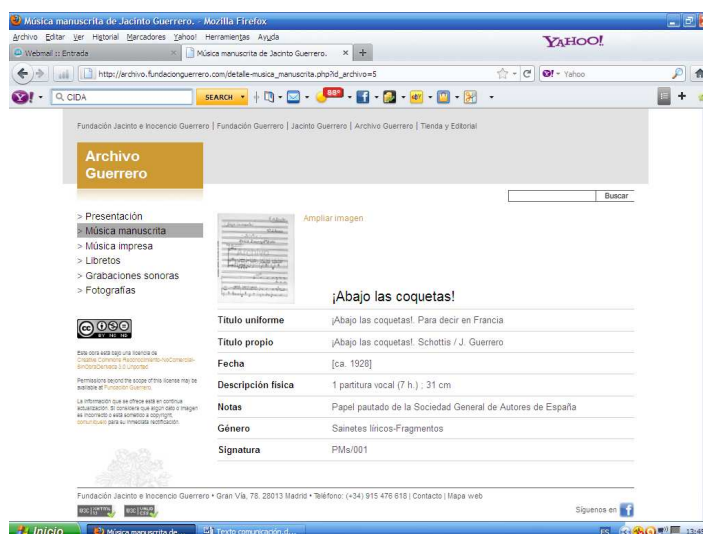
Música manuscrita de Jacinto Guerrero. - Mozilla Firefox

Archivo Editar Ver Historial Marcadores Yahoo! Herramientas Ayuda

YAHOO!

Webmail :: Entrada

Música manuscrita de Jacinto Guerrero.

http://archivo.fundacionguerrero.com/detalle-musica_manuscrita.php?id_archivo=5

Yahoo

CIDA

SEARCH

88°

Fundación Jacinto e Inocencio Guerrero | Fundación Guerrero | Jacinto Guerrero | Archivo Guerrero | Tienda y Editorial

Archivo Guerrero

Buscar

> Presentación
> Música manuscrita
> Música impresa
> Libretos
> Grabaciones sonoras
> Fotografías

Ampliar imagen

¡Abajo las coquetas!

| Título uniforme | ¡Abajo las coquetas!. Para decir en Francia |
|---|---|
| Título propio | ¡Abajo las coquetas!. Schottis / J. Guerrero |
| Fecha | [ca. 1928] |
| Descripción física | 1 partitura vocal (7 h.) ; 31 cm |
| Notas | Papel pautado de la Sociedad General de Autores de España |
| Género | Sainetes líricos-Fragmentos |
| Signatura | PMs/001 |

Esta obra está bajo una licencia de Creative Commons Reconocimiento-NoComercial-SinObraDerivada 3.0 Unported

Permissions beyond the scope of this license may be available at Fundación Guerrero.

La información que se ofrece está en continua actualización. Si considera que algún dato o imagen es incorrecto o está sometido a copyright, comuníquelo para su inmediata rectificación.

Fundación Jacinto e Inocencio Guerrero • Gran Vía, 78. 28013 Madrid • Teléfono: (+34) 915 476 618 | Contacto | Mapa web

Síguenos en

Inicio

Música manuscrita de ...

Texto comunicación.d...

13:45